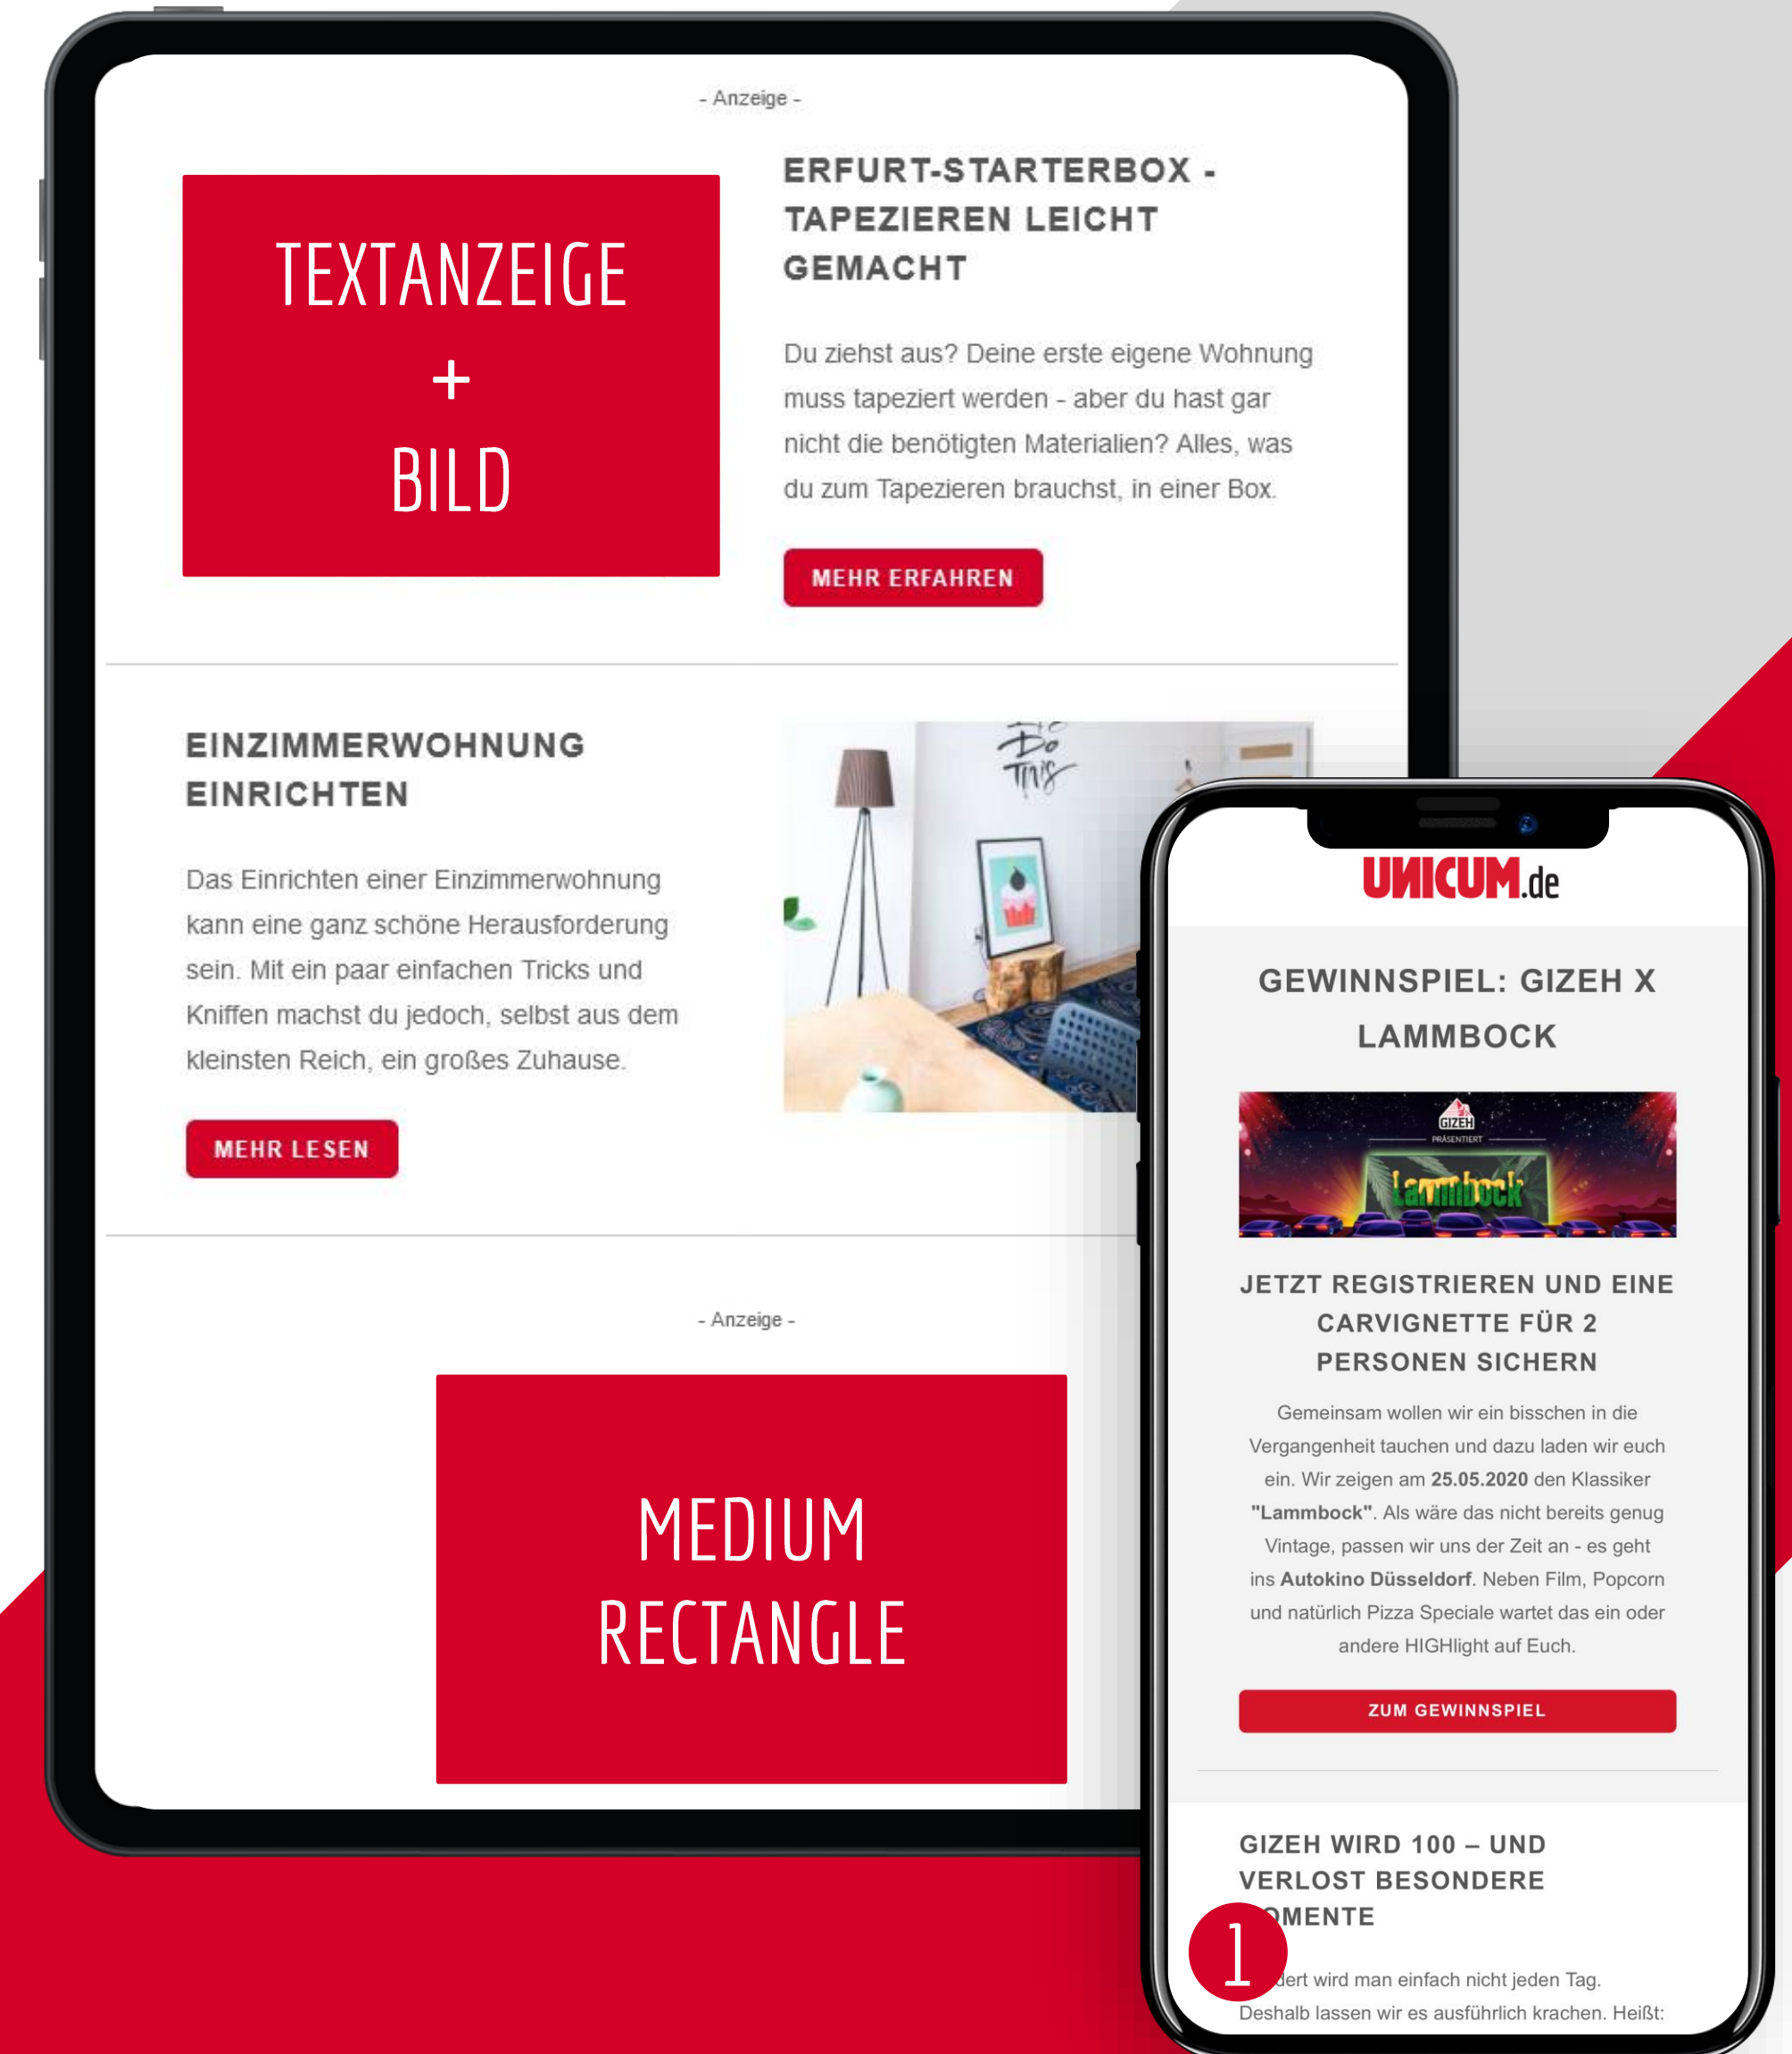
- Anzeige -

TEXTANZEIGE
+
BILD

ERFURT-STARTERBOX - TAPEZIEREN LEICHT GEMACHT

Du ziehst aus? Deine erste eigene Wohnung muss tapeziert werden - aber du hast gar nicht die benötigten Materialien? Alles, was du zum Tapezieren brauchst, in einer Box.

MEHR ERFAHREN

EINZIMMERWOHNUNG EINRICHTEN

Das Einrichten einer Einzimmerwohnung kann eine ganz schöne Herausforderung sein. Mit ein paar einfachen Tricks und Kniffen machst du jedoch, selbst aus dem kleinsten Reich, ein großes Zuhause.

MEHR LESEN

- Anzeige -

MEDIUM
RECTANGLE

UNICUM.de

GEWINNSPIEL: GIZEH X LAMMBOCK

GIZEH
PRÄSENTIERT
Lammbock

JETZT REGISTRIEREN UND EINE CARVIGNETTE FÜR 2 PERSONEN SICHERN

Gemeinsam wollen wir ein bisschen in die Vergangenheit tauchen und dazu laden wir euch ein. Wir zeigen am 25.05.2020 den Klassiker "Lammbock". Als wäre das nicht bereits genug Vintage, passen wir uns der Zeit an - es geht ins Autokino Düsseldorf. Neben Film, Popcorn und natürlich Pizza Speciale wartet das ein oder andere HIGHlight auf Euch.

ZUM GEWINNSPIEL

GIZEH WIRD 100 – UND VERLOST BESONDERE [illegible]MENTE

1

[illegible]dert wird man einfach nicht jeden Tag. Deshalb lassen wir es ausführlich krachen. Heißt: